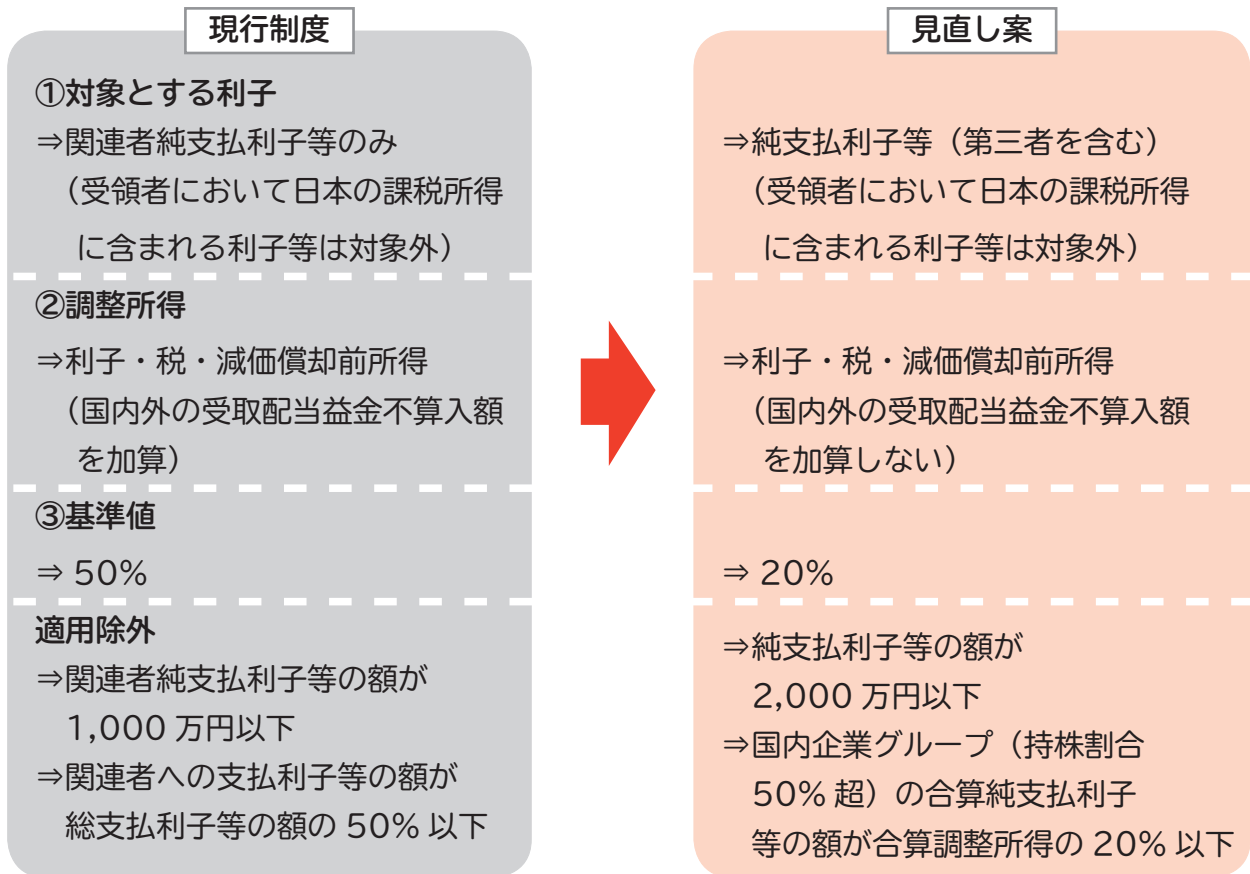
現行制度

①対象とする利子
⇒関連者純支払利子等のみ
（受領者において日本の課税所得に含まれる利子等は対象外）

②調整所得
⇒利子・税・減価償却前所得
（国内外の受取配当益金不算入額を加算）

③基準値
⇒ 50%

適用除外
⇒関連者純支払利子等の額が 1,000 万円以下
⇒関連者への支払利子等の額が総支払利子等の額の 50% 以下

見直し案

⇒純支払利子等（第三者を含む）
（受領者において日本の課税所得に含まれる利子等は対象外）

⇒利子・税・減価償却前所得
（国内外の受取配当益金不算入額を加算しない）

⇒ 20%

⇒純支払利子等の額が 2,000 万円以下
⇒国内企業グループ（持株割合 50% 超）の合算純支払利子等の額が合算調整所得の 20% 以下